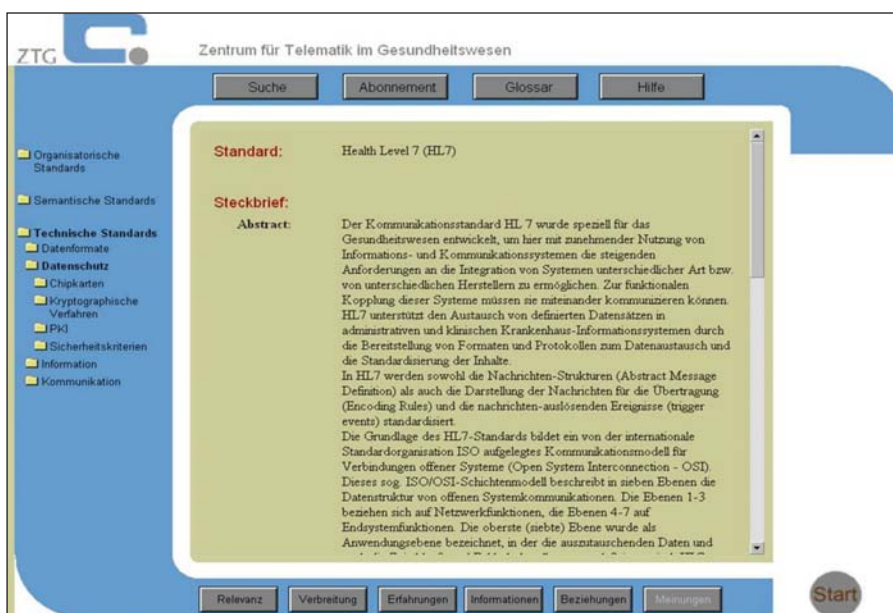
ZTG

Zentrum für Telematik im Gesundheitswesen

Suche
Abonnement
Glossar
Hilfe

Organisatorische Standards
Semantische Standards
Technische Standards
Datenformate
Datenschutz
Chipkarten
Kryptographische Verfahren
PKI
Sicherheitskriterien
Information
Kommunikation

Standard: Health Level 7 (HL7)

Steckbrief:

Abstract: Der Kommunikationsstandard HL 7 wurde speziell für das Gesundheitswesen entwickelt, um hier mit zunehmender Nutzung von Informations- und Kommunikationssystemen die steigenden Anforderungen an die Integration von Systemen unterschiedlicher Art bzw. von unterschiedlichen Herstellern zu ermöglichen. Zur funktionalen Kopplung dieser Systeme müssen sie miteinander kommunizieren können. HL7 unterstützt den Austausch von definierten Datensätzen in administrativen und klinischen Krankenhaus-Informationssystemen durch die Bereitstellung von Formaten und Protokollen zum Datenaustausch und die Standardisierung der Inhalte.
In HL7 werden sowohl die Nachrichten-Strukturen (Abstract Message Definition) als auch die Darstellung der Nachrichten für die Übertragung (Encoding Rules) und die nachrichten-auslösenden Ereignisse (trigger events) standardisiert.
Die Grundlage des HL7-Standards bildet ein von der internationale Standardorganisation ISO aufgelegtes Kommunikationsmodell für Verbindungen offener Systeme (Open System Interconnection - OSI). Dieses sog. ISO/OSI-Schichtenmodell beschreibt in sieben Ebenen die Datenstruktur von offenen Systemkommunikationen. Die Ebenen 1-3 beziehen sich auf Netzwerkfunktionen, die Ebenen 4-7 auf Endsystemfunktionen. Die oberste (siebte) Ebene wurde als Anwendungsebene bezeichnet, in der die auszutauschenden Daten und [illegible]

Relevanz
Verbreitung
Erfahrungen
Informationen
Beziehungen
Meinungen

Start